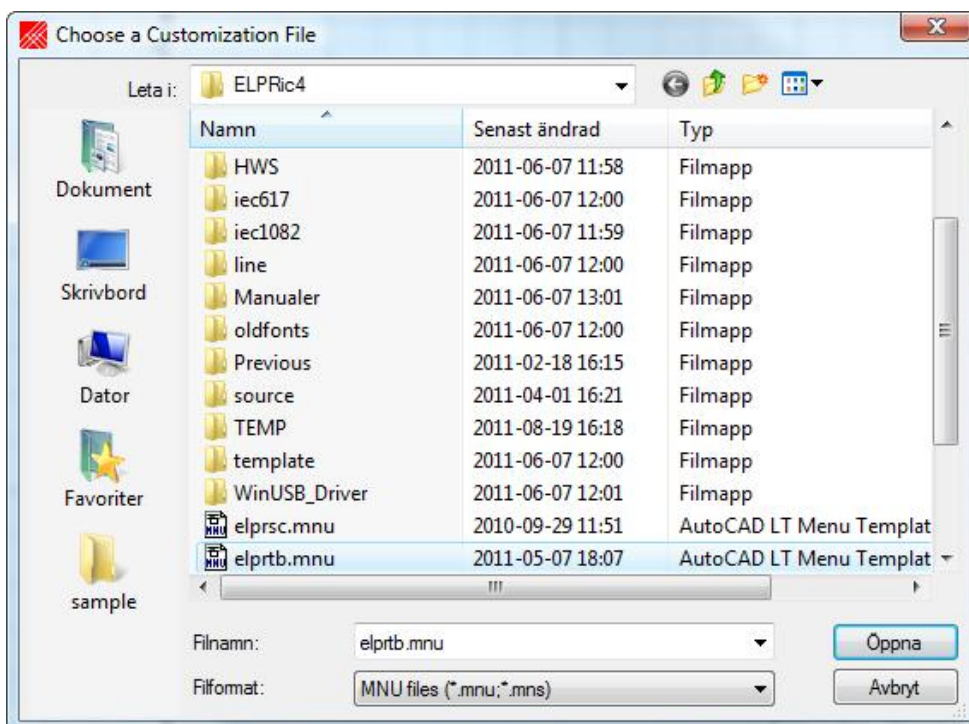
Choose a Customization File

Leta i: ELPRic4

Dokument
Skrivbord
Dator
Favoriter
sample

| Namn | Senast ändrad | Typ |
|---|---|---|
| HWS | 2011-06-07 11:58 | Filmapp |
| iec617 | 2011-06-07 12:00 | Filmapp |
| iec1082 | 2011-06-07 11:59 | Filmapp |
| line | 2011-06-07 12:00 | Filmapp |
| Manualer | 2011-06-07 13:01 | Filmapp |
| oldfonts | 2011-06-07 12:00 | Filmapp |
| Previous | 2011-02-18 16:15 | Filmapp |
| source | 2011-04-01 16:21 | Filmapp |
| TEMP | 2011-08-19 16:18 | Filmapp |
| template | 2011-06-07 12:00 | Filmapp |
| WinUSB_Driver | 2011-06-07 12:01 | Filmapp |
| elprsc.mnu | 2010-09-29 11:51 | AutoCAD LT Menu Templat |
| elprtb.mnu | 2011-05-07 18:07 | AutoCAD LT Menu Templat |

Filnamn: elprtb.mnu
Filformat: MNU files (*.mnu;*.mns)

Öppna
Avbryt